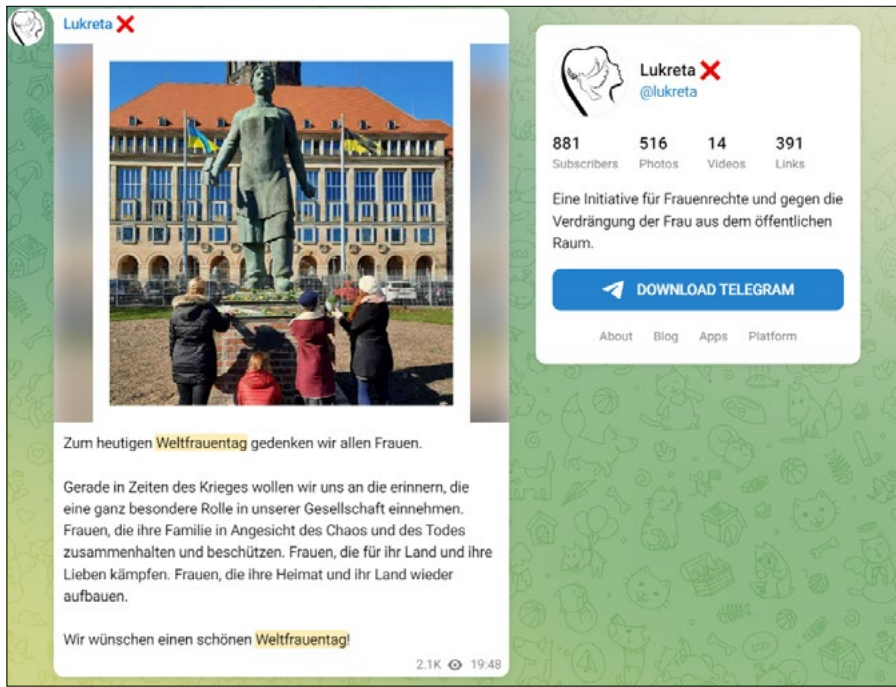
Lukreta ❌

Zum heutigen Weltfrauentag gedenken wir allen Frauen.

Gerade in Zeiten des Krieges wollen wir uns an die erinnern, die eine ganz besondere Rolle in unserer Gesellschaft einnehmen. Frauen, die ihre Familie in Angesicht des Chaos und des Todes zusammenhalten und beschützen. Frauen, die für ihr Land und ihre Lieben kämpfen. Frauen, die ihre Heimat und ihr Land wieder aufbauen.

Wir wünschen einen schönen Weltfrauentag!

2.1K 19:48

Lukreta ❌
@lukreta

881 Subscribers
516 Photos
14 Videos
391 Links

Eine Initiative für Frauenrechte und gegen die Verdrängung der Frau aus dem öffentlichen Raum.

DOWNLOAD TELEGRAM

About Blog Apps Platform